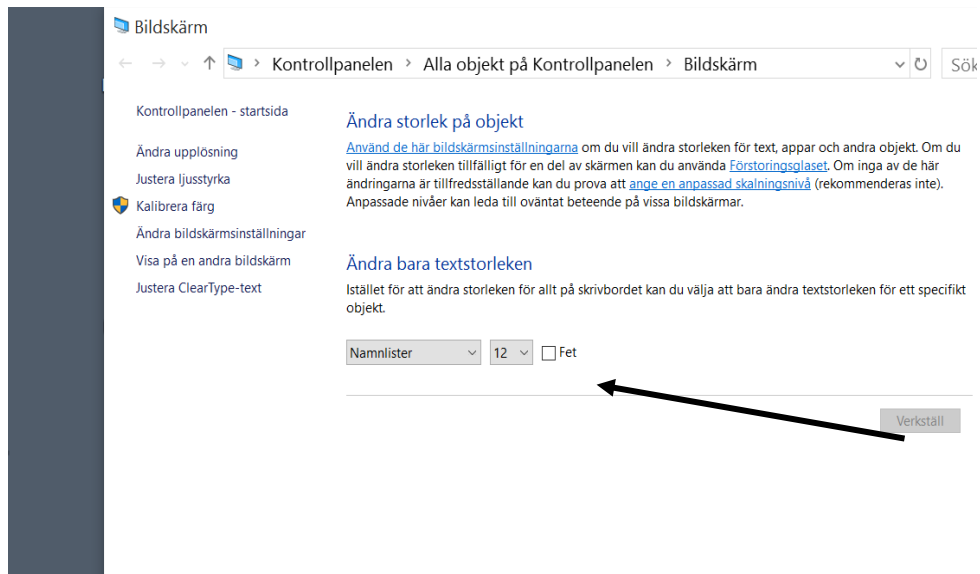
Bildskärm

Kontrollpanelen › Alla objekt på Kontrollpanelen › Bildskärm

Sök

Kontrollpanelen - startsida

Ändra upplösning

Justera ljusstyrka

Kalibrera färg

Ändra bildskärmsinställningar

Visa på en andra bildskärm

Justera ClearType-text

Ändra storlek på objekt

Använd de här bildskärmsinställningarna om du vill ändra storleken för text, appar och andra objekt. Om du vill ändra storleken tillfälligt för en del av skärmen kan du använda Förstoringsglaset. Om inga av de här ändringarna är tillfredsställande kan du prova att ange en anpassad skalningsnivå (rekommenderas inte). Anpassade nivåer kan leda till oväntat beteende på vissa bildskärmar.

Ändra bara textstorleken

Istället för att ändra storleken för allt på skrivbordet kan du välja att bara ändra textstorleken för ett specifikt objekt.

Namnlister 12 Fet

Verkställ